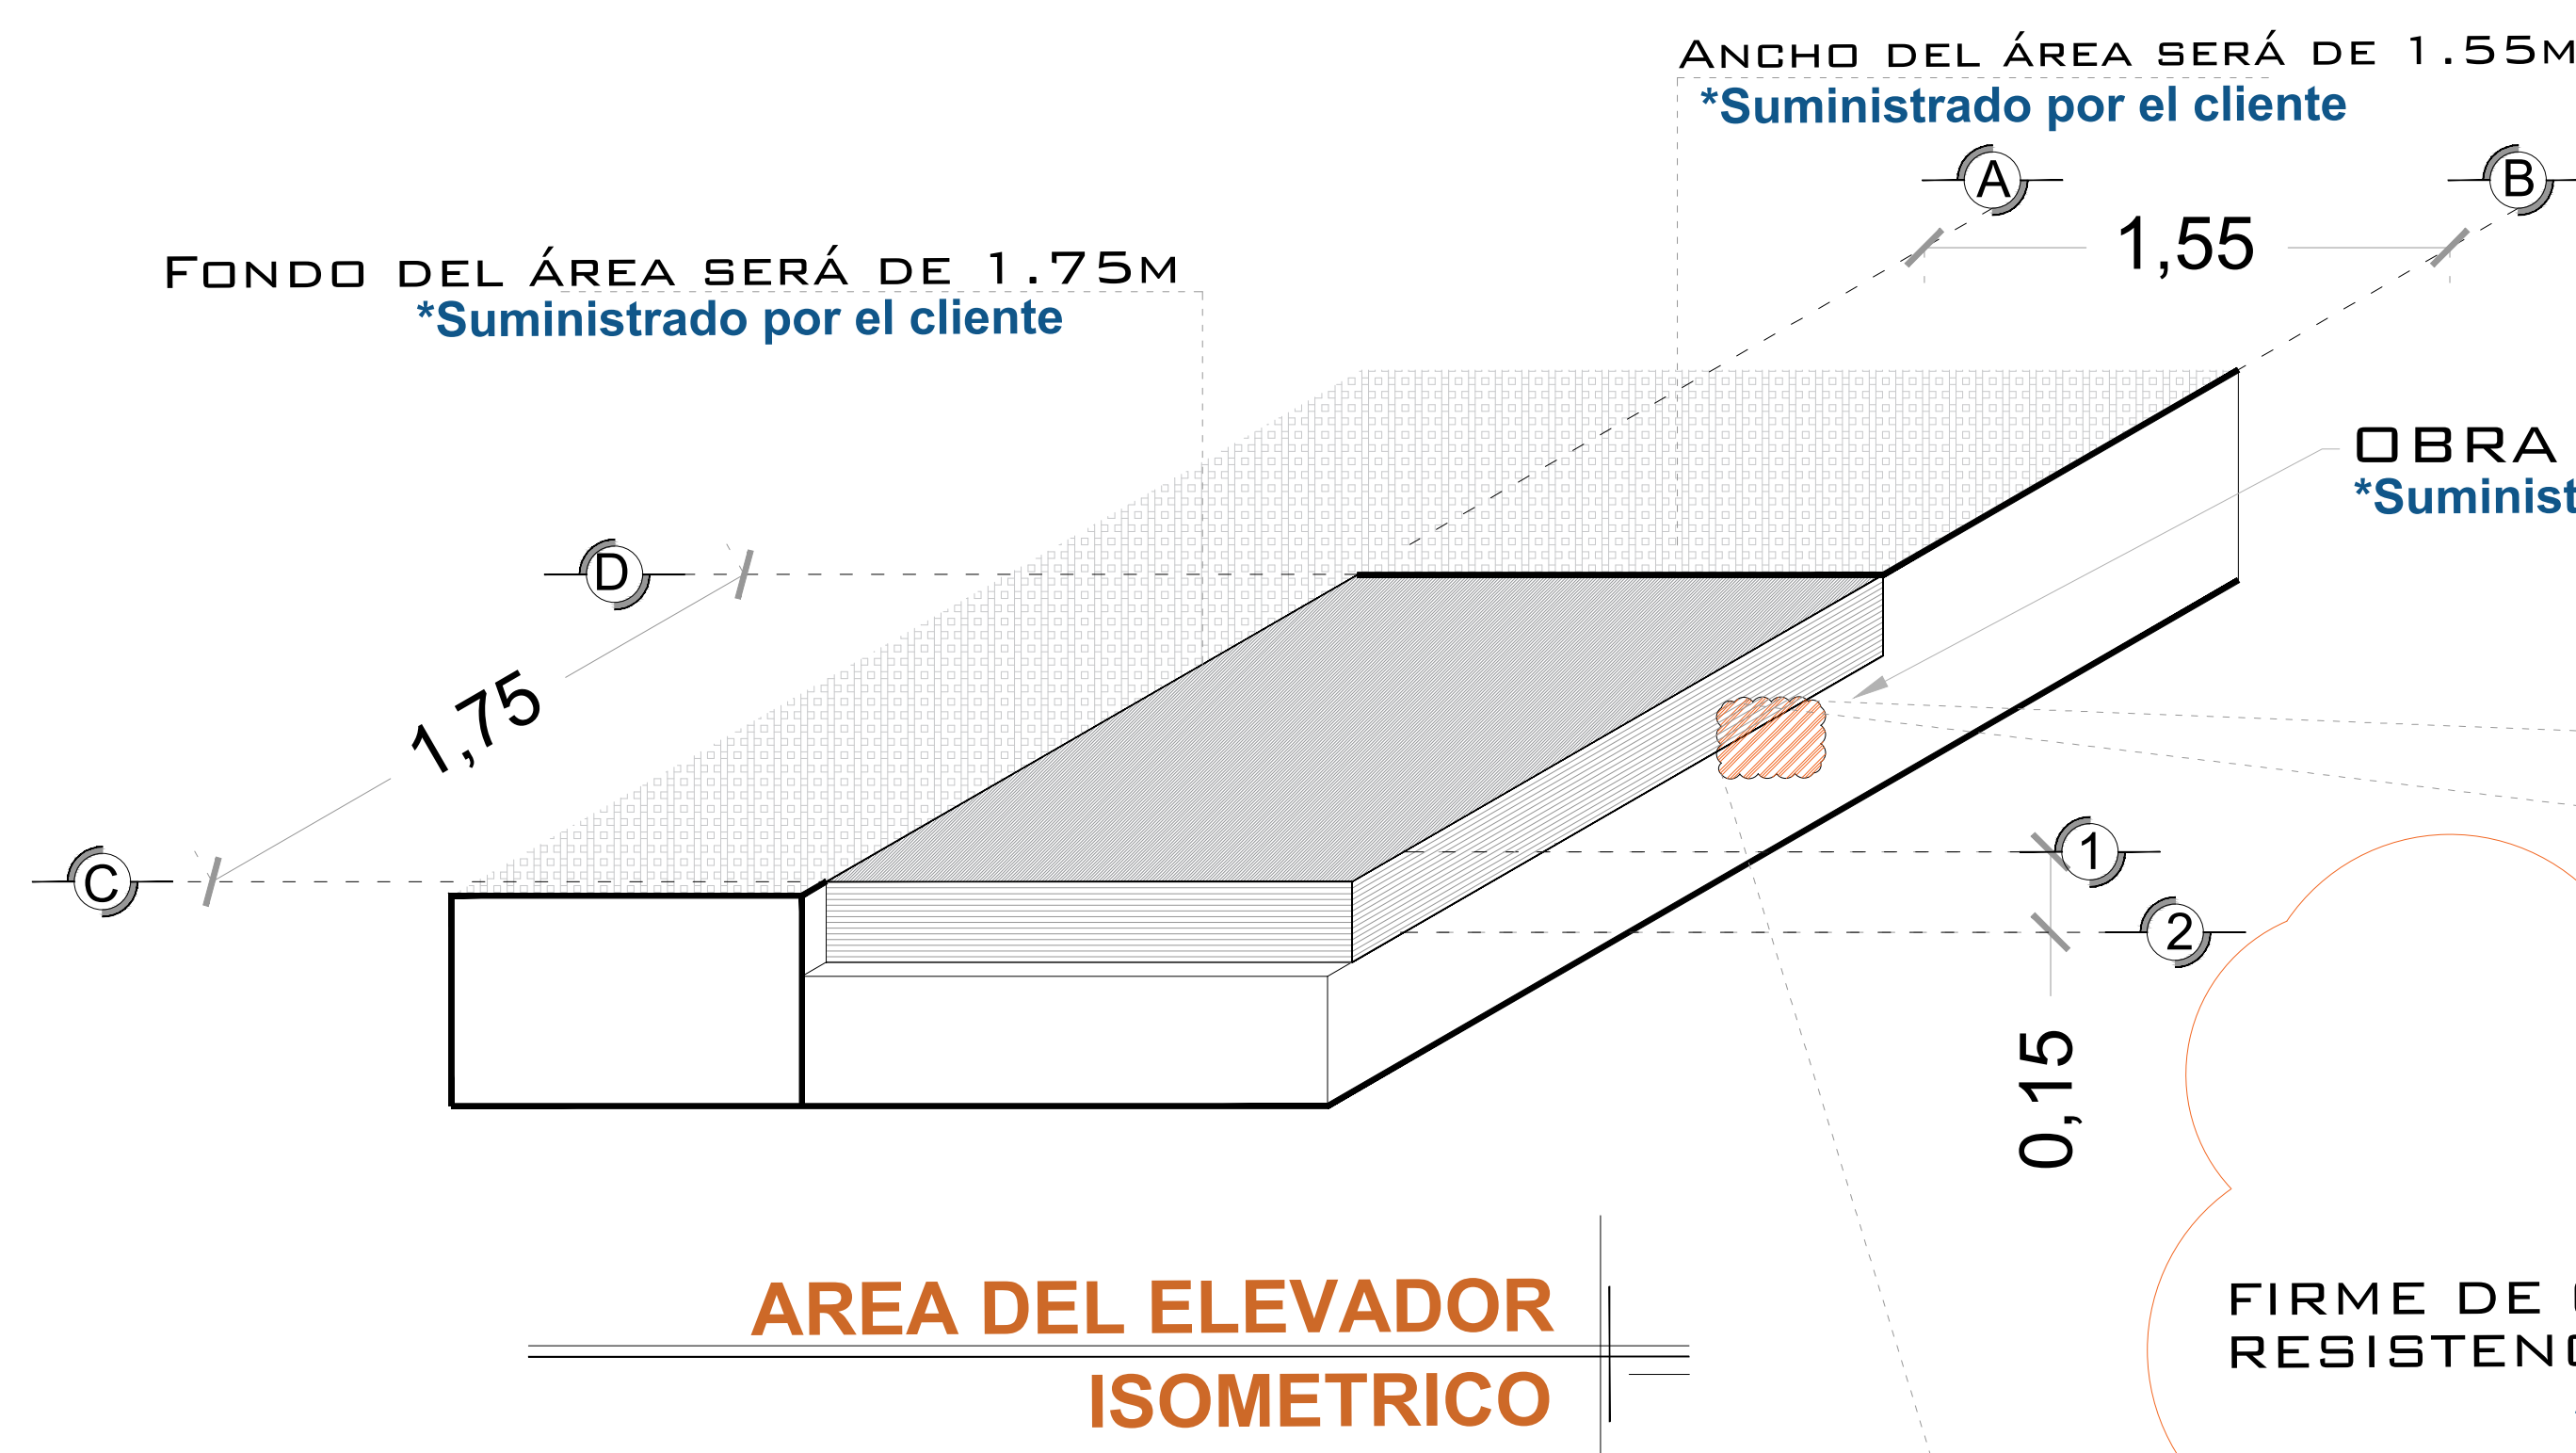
Ancho del área será de 1.55m
*Suministrado por el cliente

A

B

1,55

Fondo del área será de 1.75m
*Suministrado por el cliente

OBRA
*Suminist

D

1,75

C

1

2

0,15

AREA DEL ELEVADOR
ISOMETRICO

FIRME DE
RESISTENC